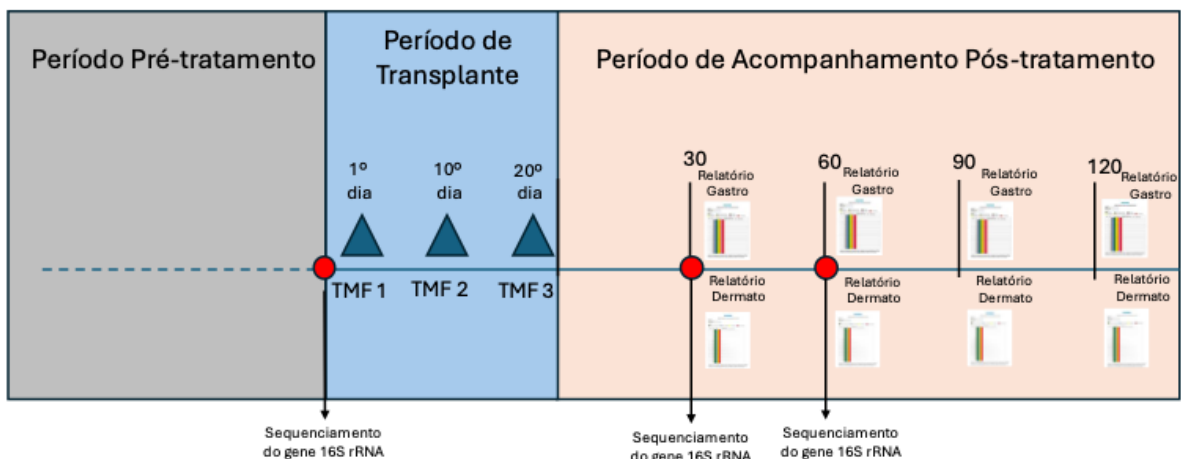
Período Pré-tratamento

Período de Transplante

Período de Acompanhamento Pós-tratamento

1º dia

10º dia

20º dia

TMF 1

TMF 2

TMF 3

30 Relatório Gastro

Relatório Dermato

60 Relatório Gastro

Relatório Dermato

90 Relatório Gastro

Relatório Dermato

120 Relatório Gastro

Relatório Dermato

Sequenciamento do gene 16S rRNA

Sequenciamento do gene 16S rRNA

Sequenciamento do gene 16S rRNA